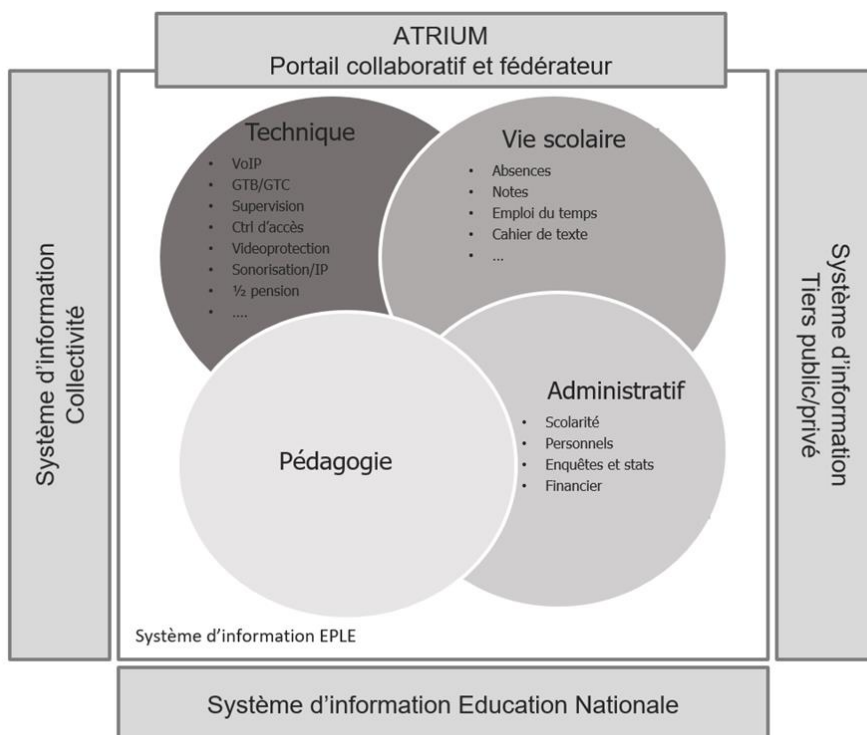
ATRIUM
Portail collaboratif et fédérateur

Système d'information
Collectivité

Technique
- VoIP
- GTB/GTC
- Supervision
- Ctrl d'accès
- Videoprotection
- Sonorisation/IP
- ½ pension
- ....

Vie scolaire
- Absences
- Notes
- Emploi du temps
- Cahier de texte
- ...

Pédagogie

Administratif
- Scolarité
- Personnels
- Enquêtes et stats
- Financier

Système d'information
Tiers public/privé

Système d'information EPLE

Système d'information Education Nationale